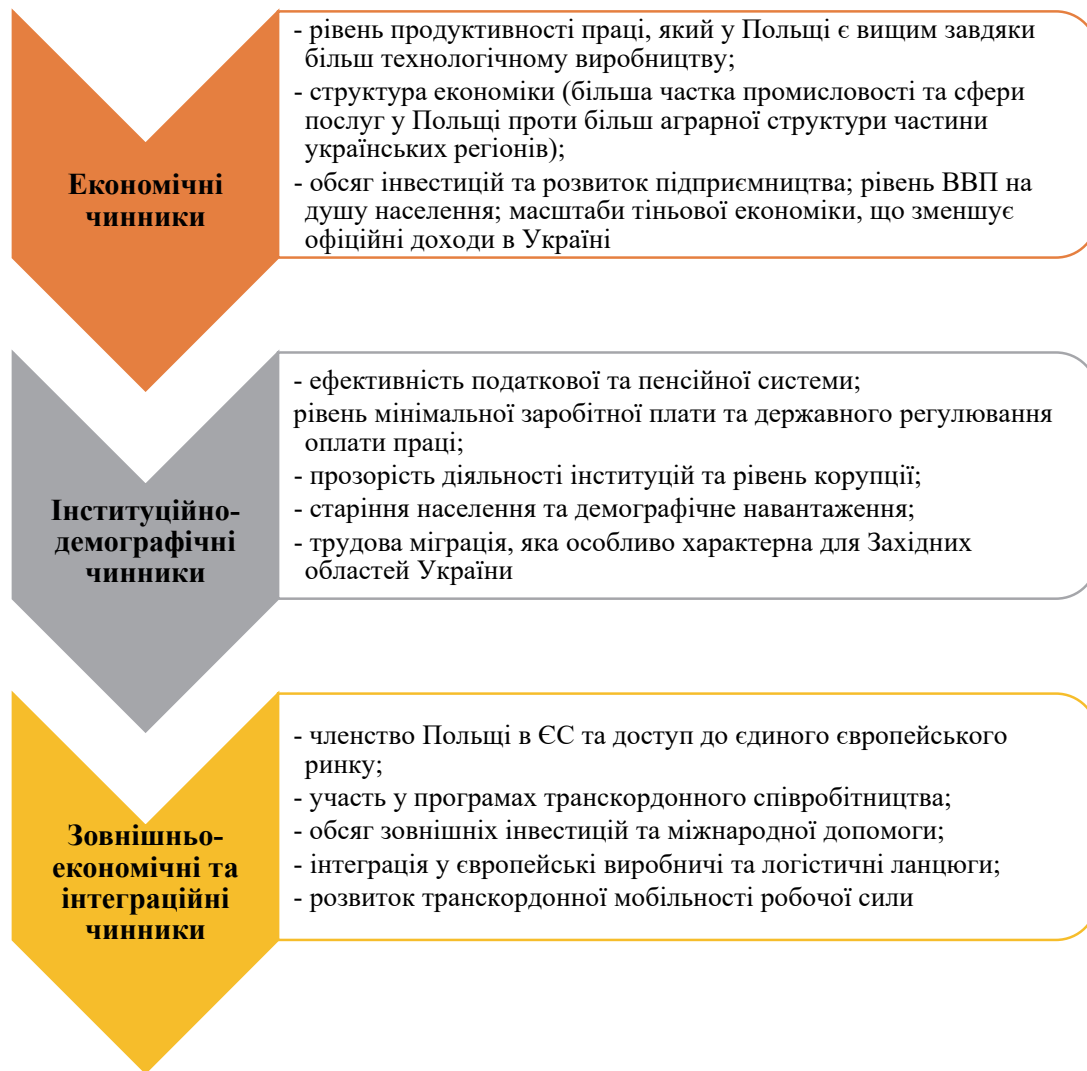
Економічні чинники

- рівень продуктивності праці, який у Польщі є вищим завдяки більш технологічному виробництву;
- структура економіки (більша частка промисловості та сфери послуг у Польщі проти більш аграрної структури частини українських регіонів);
- обсяг інвестицій та розвиток підприємництва; рівень ВВП на душу населення; масштаби тіньової економіки, що зменшує офіційні доходи в Україні

Інституційно-демографічні чинники

- ефективність податкової та пенсійної системи;
рівень мінімальної заробітної плати та державного регулювання оплати праці;
- прозорість діяльності інституцій та рівень корупції;
- старіння населення та демографічне навантаження;
- трудова міграція, яка особливо характерна для Західних областей України

Зовнішньо-економічні та інтеграційні чинники

- членство Польщі в ЄС та доступ до єдиного європейського ринку;
- участь у програмах транскордонного співробітництва;
- обсяг зовнішніх інвестицій та міжнародної допомоги;
- інтеграція у європейські виробничі та логістичні ланцюги;
- розвиток транскордонної мобільності робочої сили